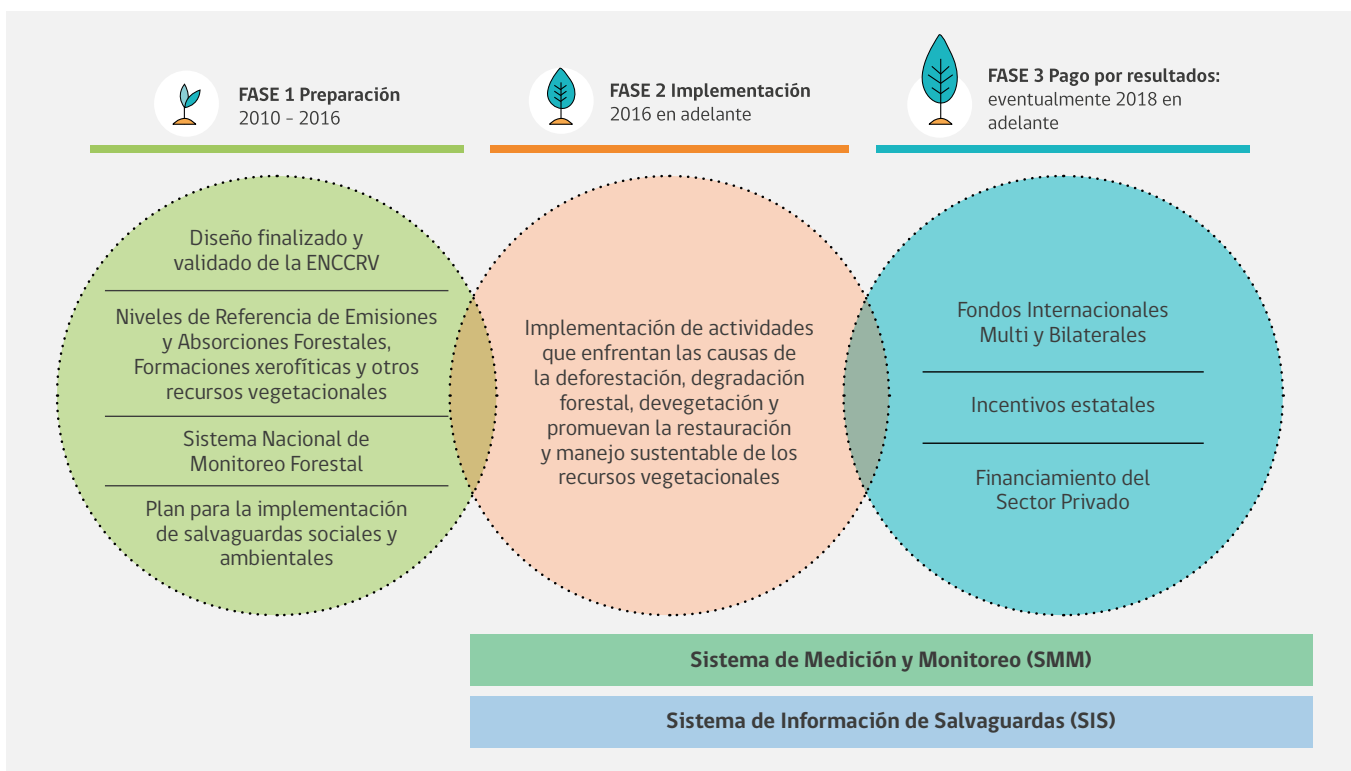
**FASE 1 Preparación**
2010 - 2016

**FASE 2 Implementación**
2016 en adelante

**FASE 3 Pago por resultados:**
eventualmente 2018 en adelante

Diseño finalizado y validado de la ENCCRV

Niveles de Referencia de Emisiones y Absorciones Forestales, Formaciones xerofíticas y otros recursos vegetacionales

Sistema Nacional de Monitoreo Forestal

Plan para la implementación de salvaguardas sociales y ambientales

Implementación de actividades que enfrentan las causas de la deforestación, degradación forestal, devegetación y promuevan la restauración y manejo sustentable de los recursos vegetacionales

Fondos Internacionales Multi y Bilaterales

Incentivos estatales

Financiamiento del Sector Privado

**Sistema de Medición y Monitoreo (SMM)**

**Sistema de Información de Salvaguardas (SIS)**